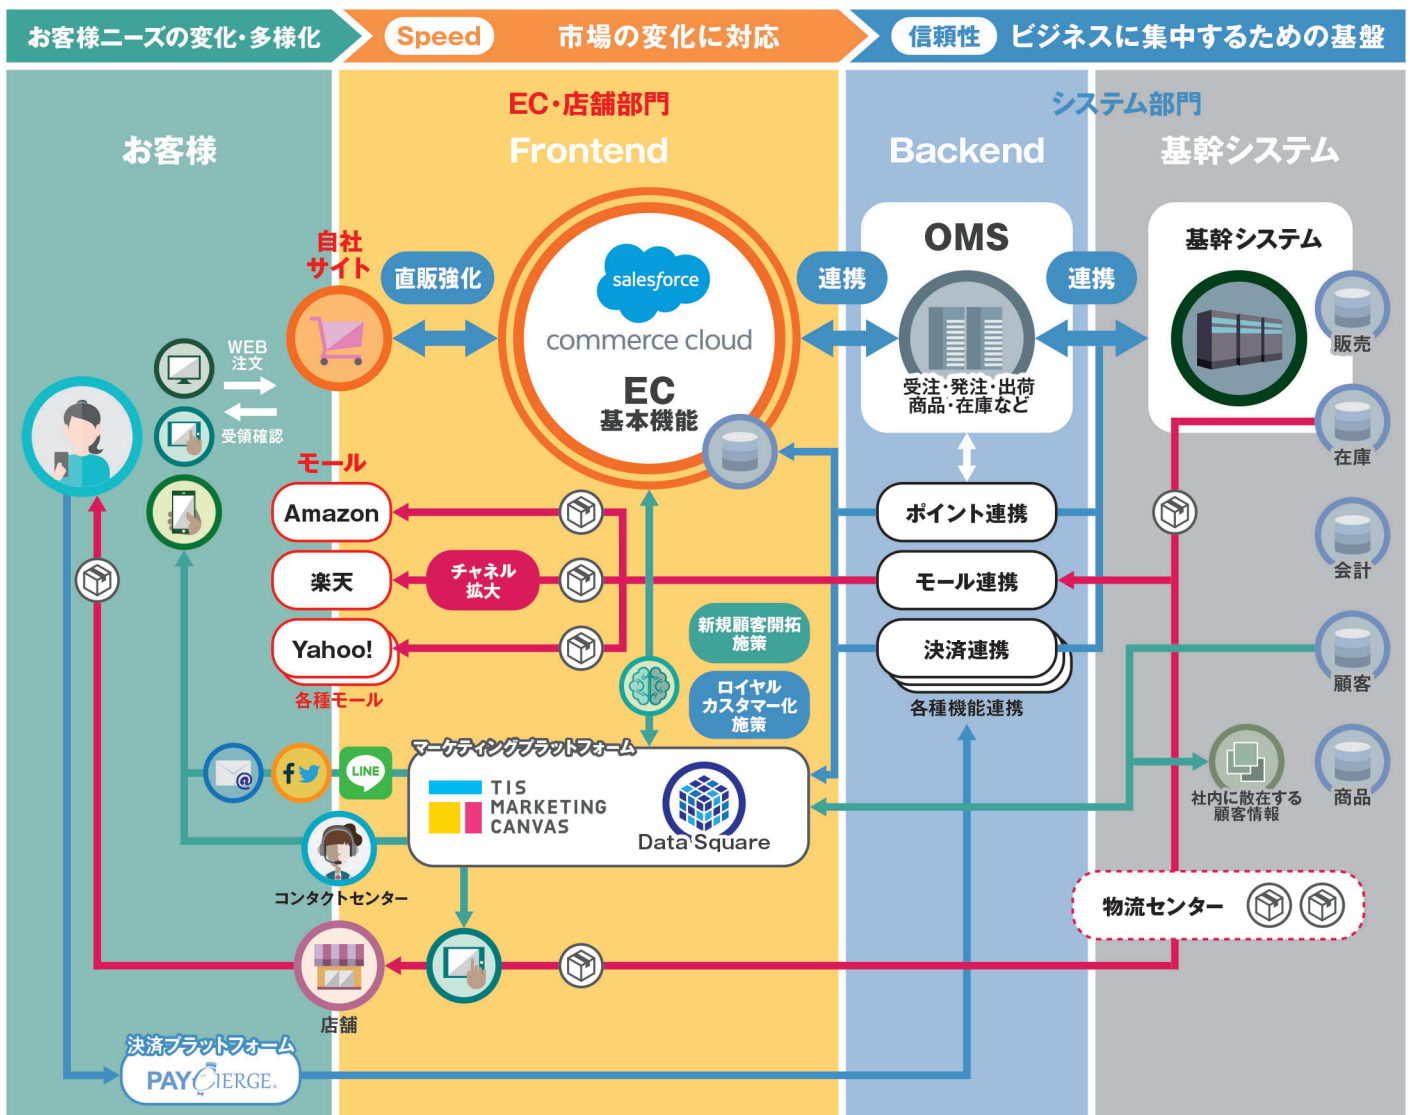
お客様ニーズの変化・多様化

Speed 市場の変化に対応

信頼性 ビジネスに集中するための基盤

お客様

EC・店舗部門
Frontend

システム部門
Backend

基幹システム

自社サイト

直販強化

salesforce
commerce cloud
EC
基本機能

連携

OMS
受注・発注・出荷
商品・在庫など

連携

基幹システム

販売

在庫

会計

顧客

商品

WEB
注文

受領確認

モール

Amazon

楽天

チャネル
拡大

Yahoo!

各種モール

ポイント連携

モール連携

決済連携

各種機能連携

新規顧客開拓施策

ロイヤルカスタマー化施策

マーケティングプラットフォーム

LINE

TIS MARKETING CANVAS

Data Square

社内に散在する顧客情報

コンタクトセンター

物流センター

店舗

決済プラットフォーム
PAYCIERGE.